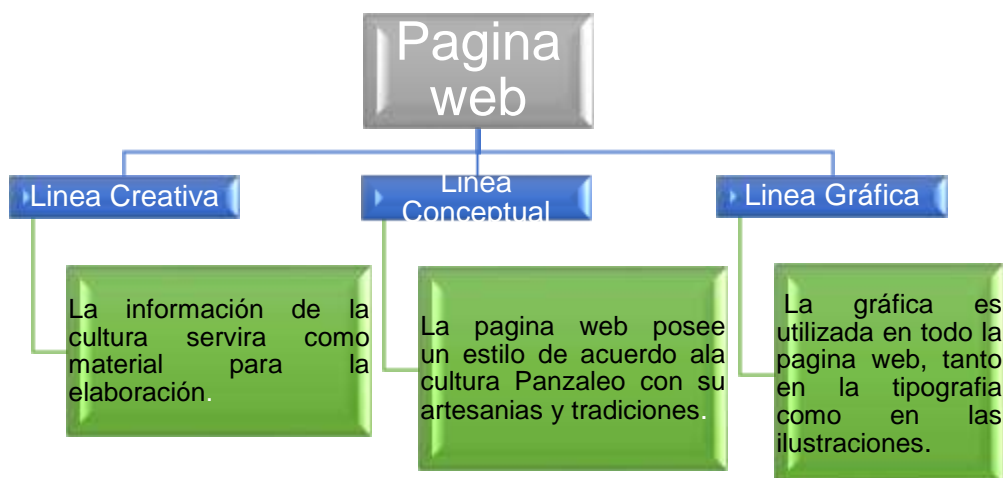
Pagina web

Linea Creativa

La información de la cultura servira como material para la elaboración.

Linea Conceptual

La pagina web posee un estilo de acuerdo ala cultura Panzaleo con su artesanias y tradiciones.

Linea Gráfica

La gráfica es utilizada en todo la pagina web, tanto en la tipografia como en las ilustraciones.